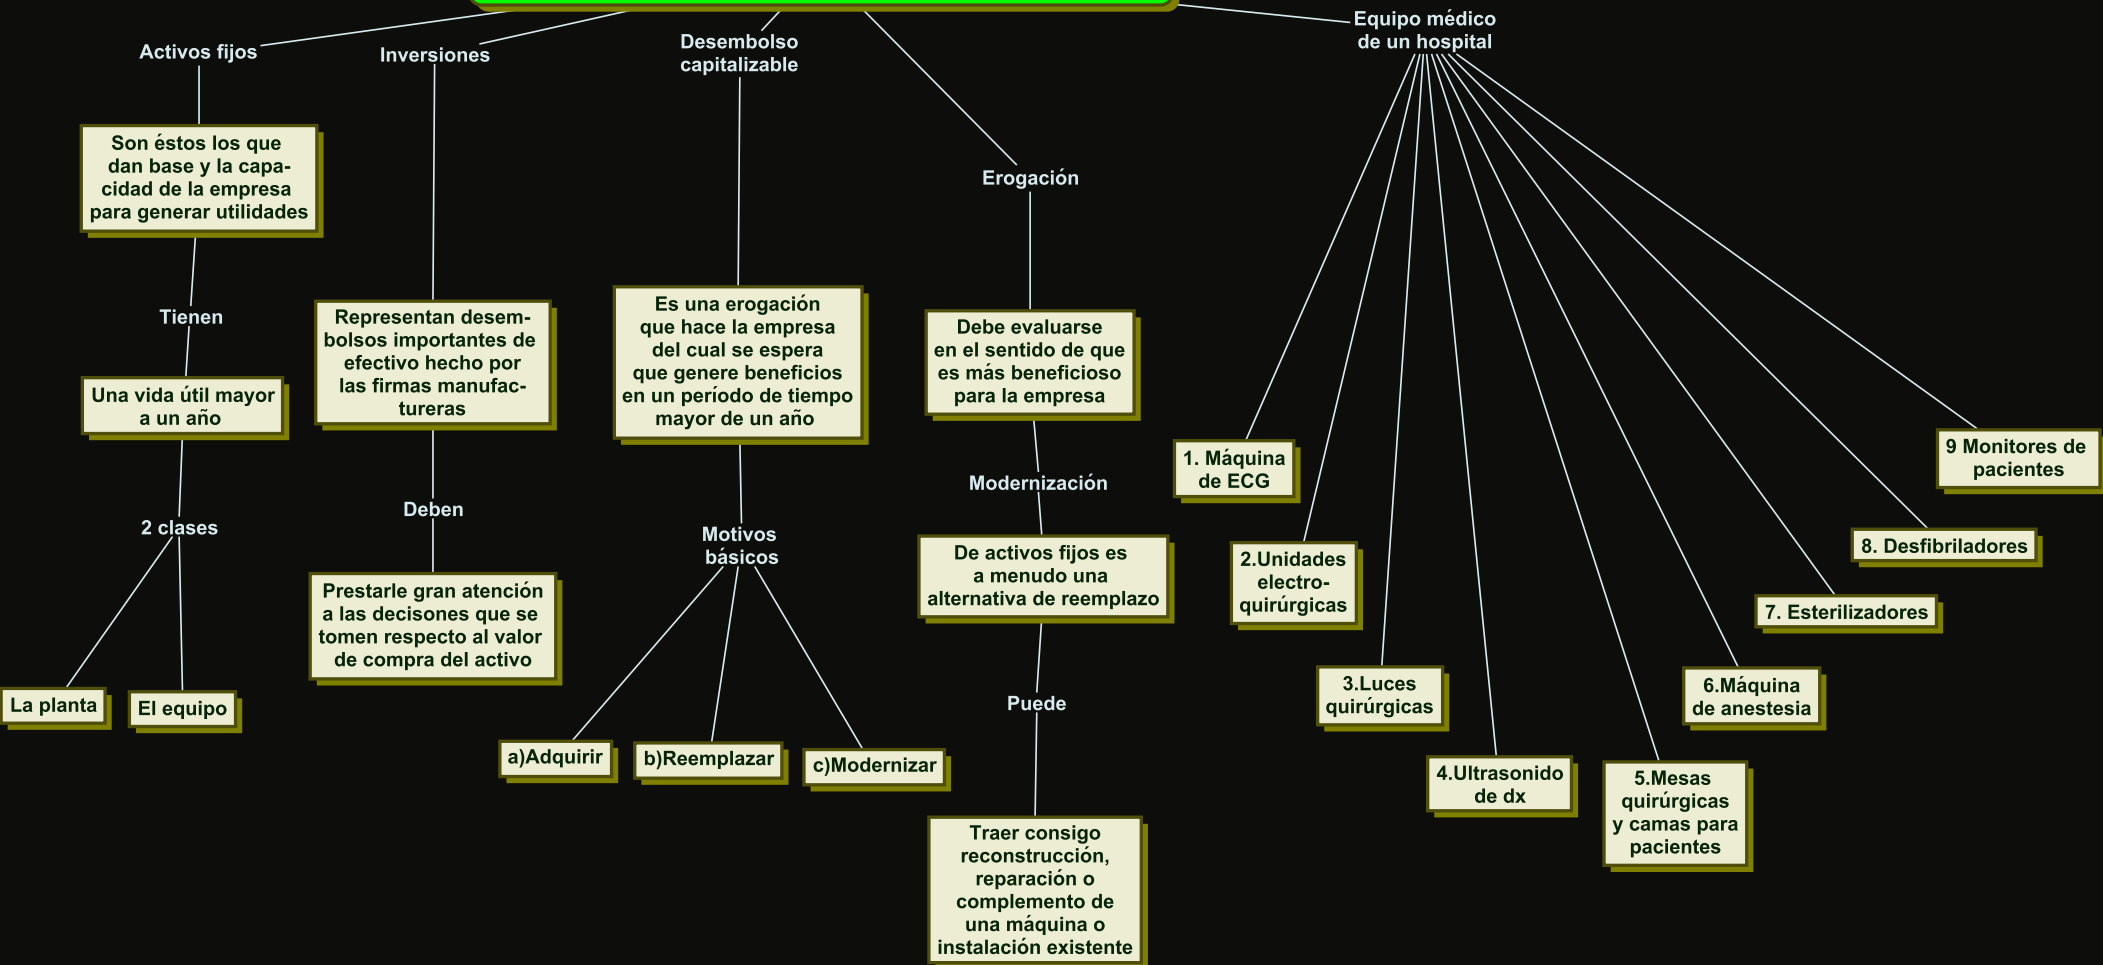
Activos fijos

Son éstos los que dan base y la capacidad de la empresa para generar utilidades

Tienen

Una vida útil mayor a un año

2 clases

La planta

El equipo

Inversiones

Representan desembolsos importantes de efectivo hecho por las firmas manufactureras

Deben

Prestarle gran atención a las decisones que se tomen respecto al valor de compra del activo

Desembolso capitalizable

Es una erogación que hace la empresa del cual se espera que genere beneficios en un período de tiempo mayor de un año

Motivos básicos

a)Adquirir

b)Reemplazar

c)Modernizar

Erogación

Debe evaluarse en el sentido de que es más beneficioso para la empresa

Modernización

De activos fijos es a menudo una alternativa de reemplazo

Puede

Traer consigo reconstrucción, reparación o complemento de una máquina o instalación existente

Equipo médico de un hospital

1. Máquina de ECG

2.Unidades electro-quirúrgicas

3.Luces quirúrgicas

4.Ultrasonido de dx

5.Mesas quirúrgicas y camas para pacientes

6.Máquina de anestesia

7. Esterilizadores

8. Desfibriladores

9 Monitores de pacientes